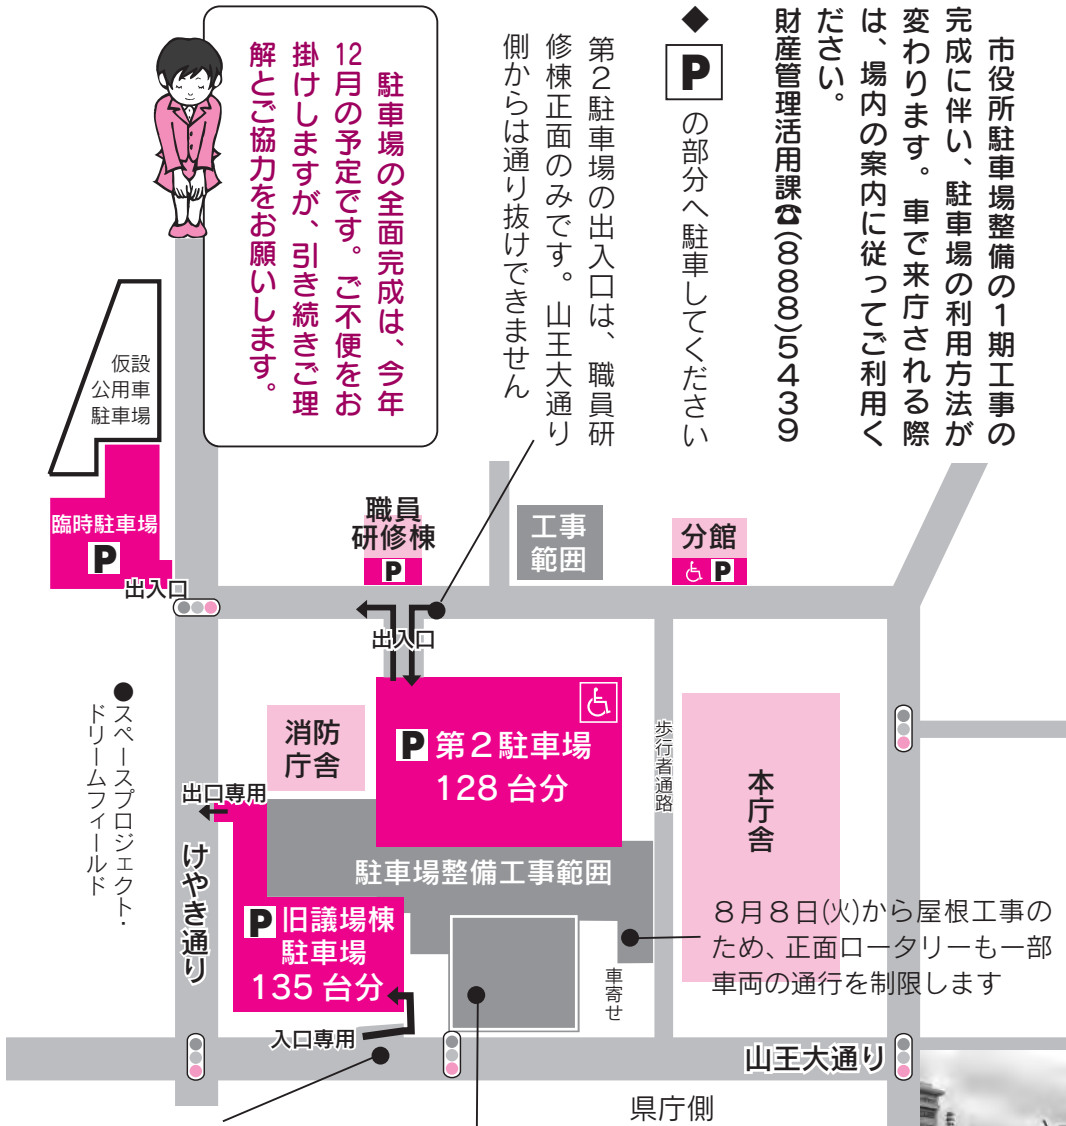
市役所駐車場整備の1期工事の完成に伴い、駐車場の利用方法が変わります。車で来庁される際は、場内の案内に従ってご利用ください。

財産管理活用課☎(888)5439

◆ P の部分へ駐車してください

第2駐車場の出入口は、職員研修棟正面のみです。山王大通り側からは通り抜けできません

駐車場の全面完成は、今年12月の予定です。ご不便をお掛けしますが、引き続きご理解とご協力をお願いします。

仮設公用車駐車場

臨時駐車場 P

出入口

職員研修棟 P

工事範囲

分館 P

出入口

●スペースプロジェクト・ドリームフィールド

消防庁舎

P 第2駐車場 128 台分

歩行者通路

本庁舎

出口専用

けやき通り

駐車場整備工事範囲

P 旧議場棟駐車場 135 台分

8月8日(火)から屋根工事のため、正面ロータリーも一部車両の通行を制限します

車寄せ

入口専用

山王大通り

県庁側